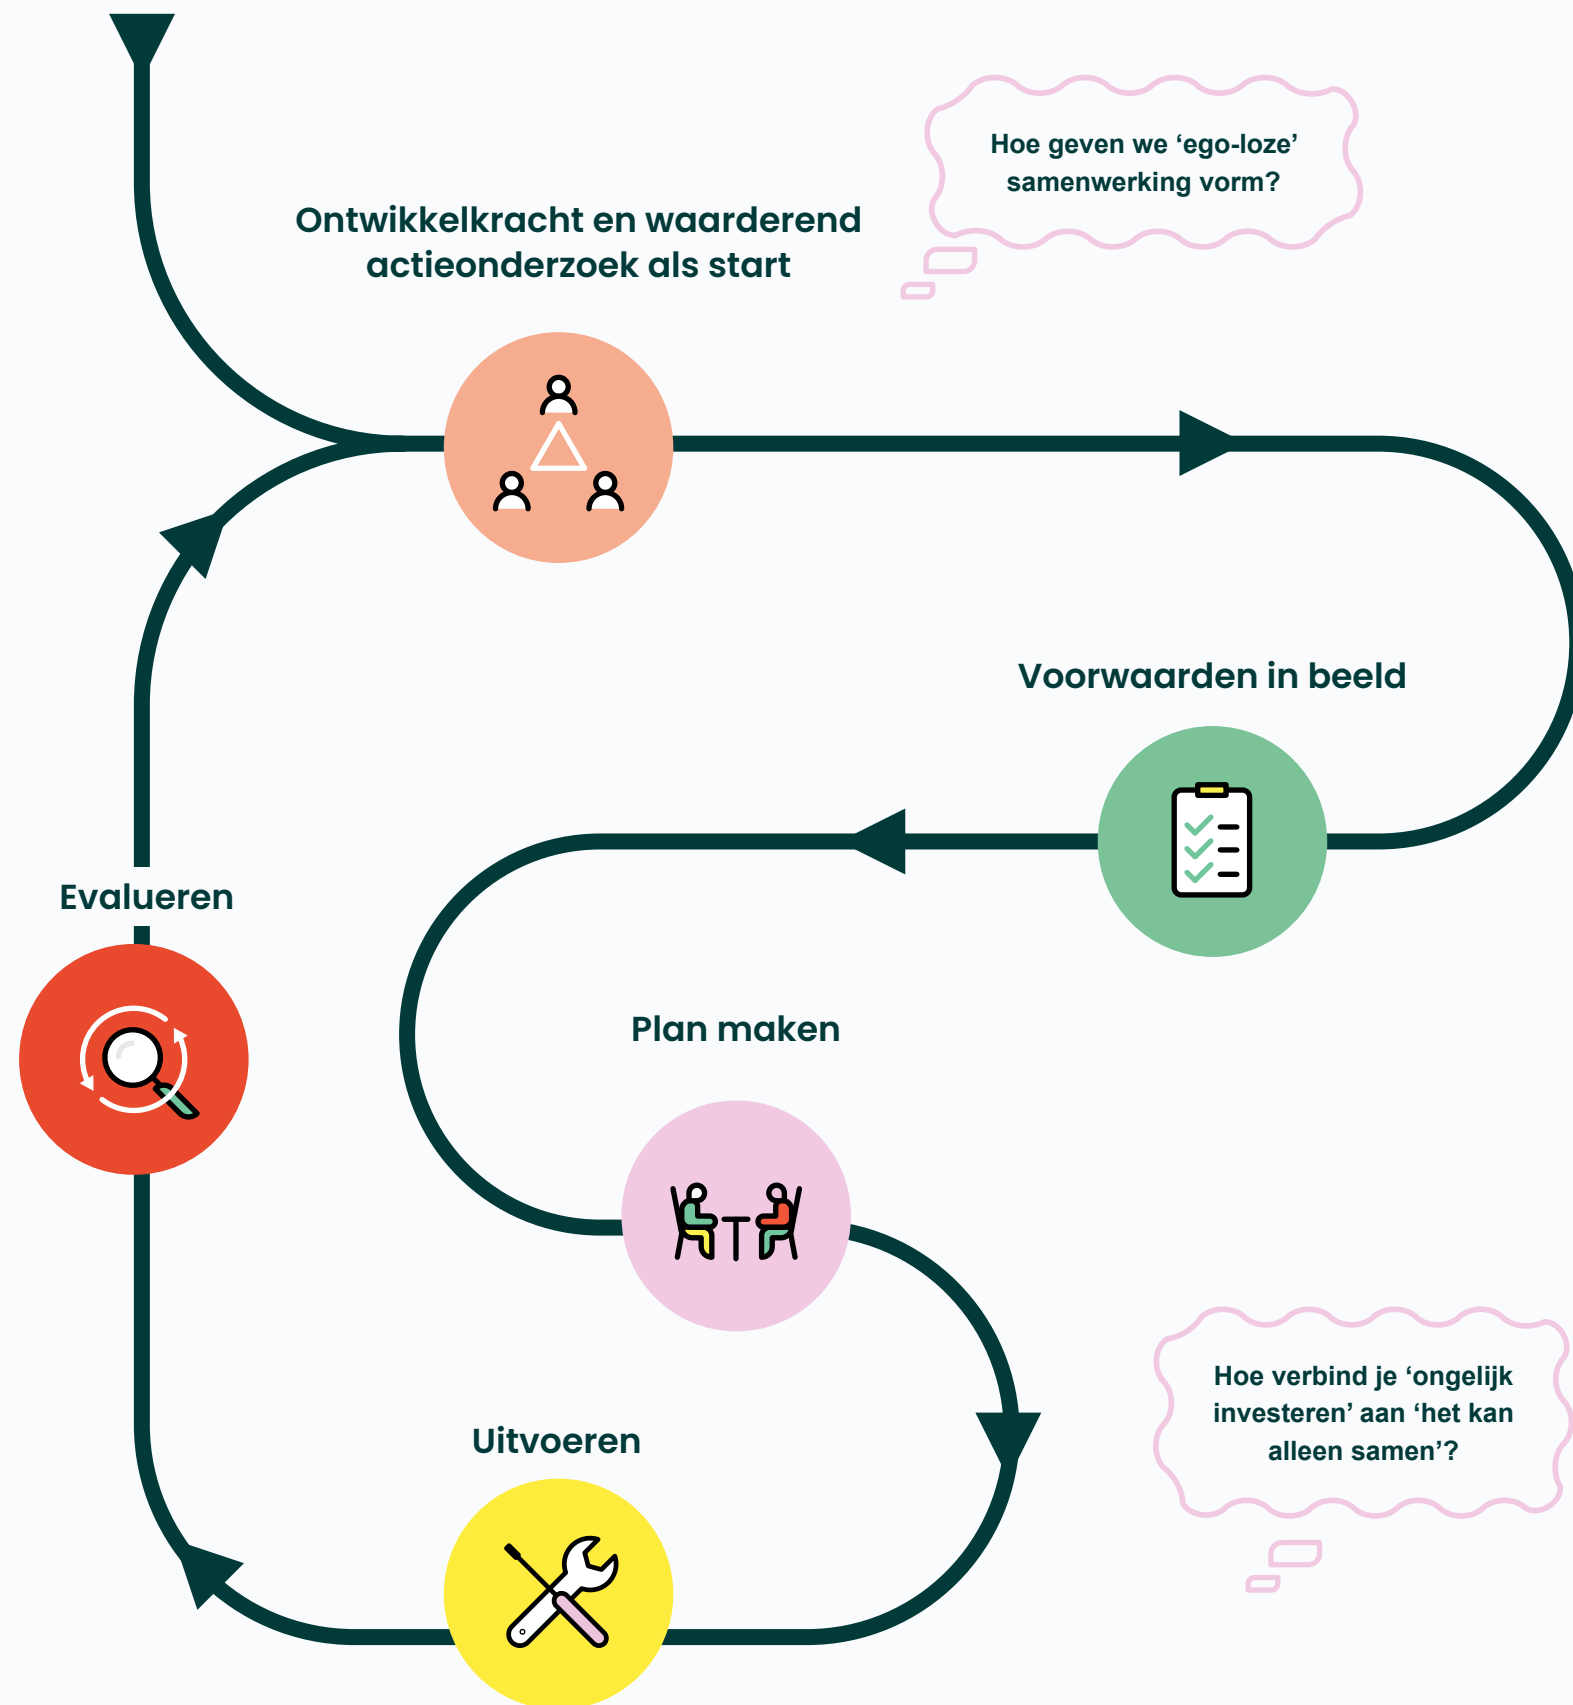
Hoe geven we ‘ego-loze’ samenwerking vorm?

Ontwikkelkracht en waarderend actieonderzoek als start

Voorwaarden in beeld

Evalueren

Plan maken

Hoe verbind je ‘ongelijk investeren’ aan ‘het kan alleen samen’?

Uitvoeren